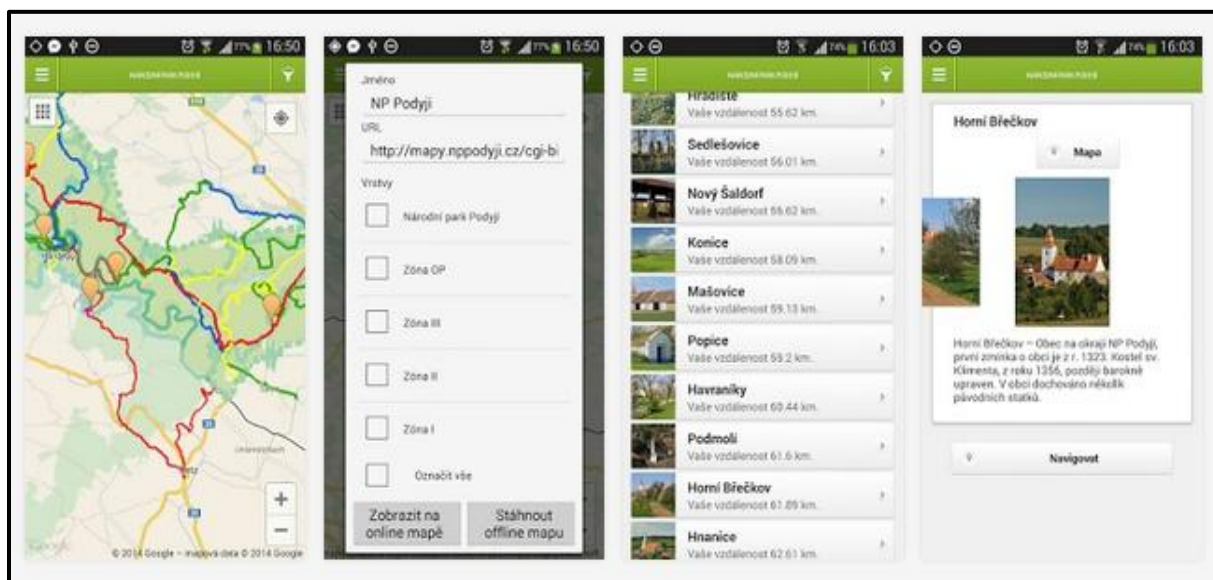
16:50

+

−

© 2014 Google – mapová data © 2014 Google

16:50

Jméno

NP Podyjí

URL

http://mapy.nppodyji.cz/cgi-bi

Vrstvy

Národní park Podyjí

Zóna OP

Zóna III

Zóna II

Zóna I

Označit vše

Zobrazit na online mapě

Stáhnout offline mapu

16:03

Hradiště
Vaše vzdálenost 55.62 km.

Sedlešovice
Vaše vzdálenost 56.01 km.

Nový Šaldorf
Vaše vzdálenost 56.62 km.

Konice
Vaše vzdálenost 58.09 km.

Mašovice
Vaše vzdálenost 59.13 km.

Popice
Vaše vzdálenost 59.2 km.

Havraníky
Vaše vzdálenost 60.44 km.

Podmolí
Vaše vzdálenost 61.6 km.

Horní Břečkov
Vaše vzdálenost 61.89 km.

Hnanice
Vaše vzdálenost 62.61 km.

16:03

Horní Břečkov

Mapa

Horní Břečkov – Obec na okraji NP Podyjí, první zmínka o obci je z r. 1323. Kostel sv. Klimenta, z roku 1356, později barokně upraven. V obci dochováno několik původních statků.

Navigovat